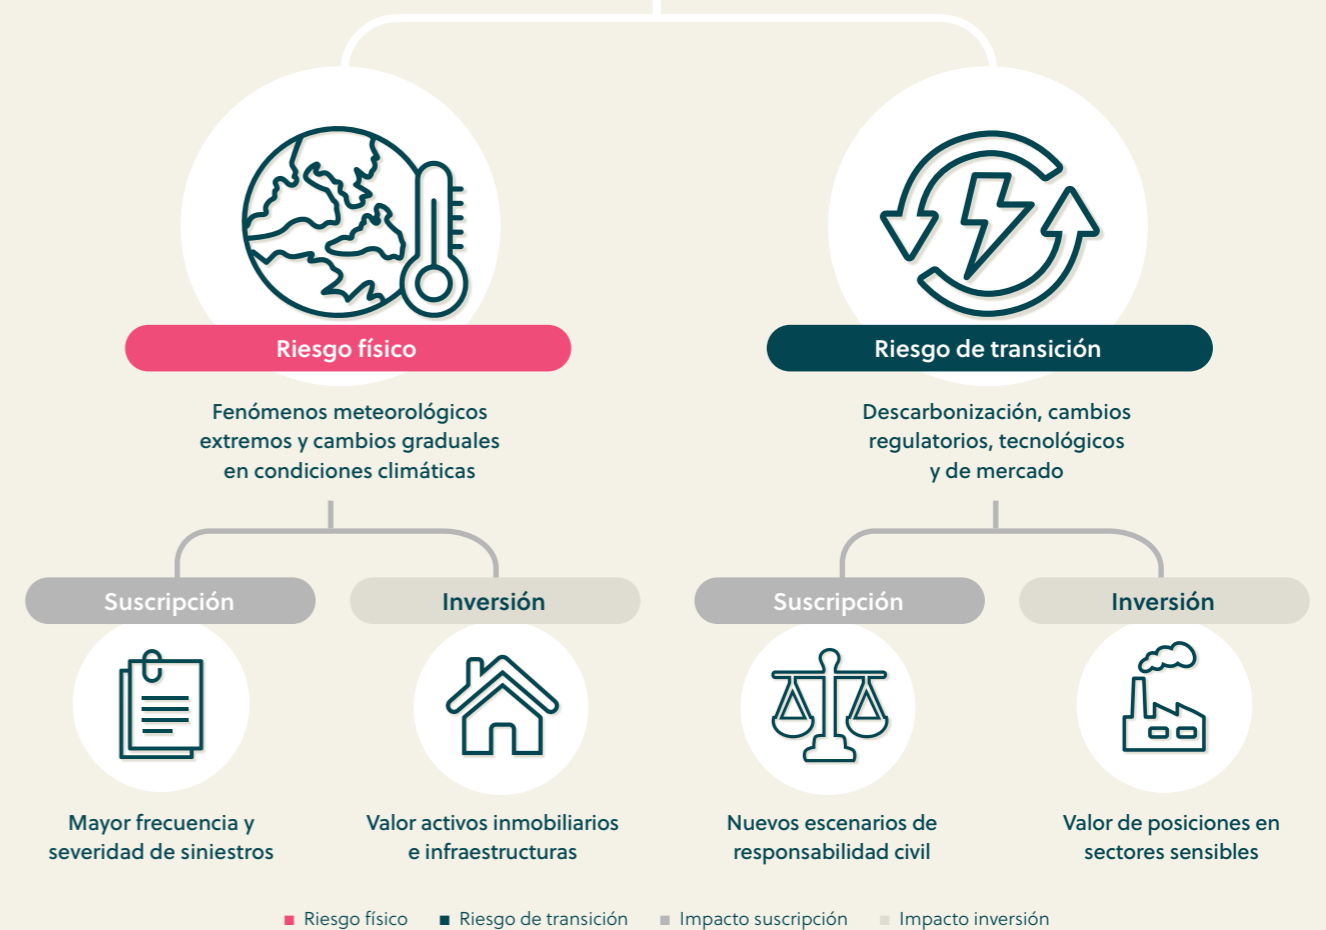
Riesgo físico

Fenómenos meteorológicos extremos y cambios graduales en condiciones climáticas

Riesgo de transición

Descarbonización, cambios regulatorios, tecnológicos y de mercado

Suscripción

Mayor frecuencia y severidad de siniestros

Inversión

Valor activos inmobiliarios e infraestructuras

Suscripción

Nuevos escenarios de responsabilidad civil

Inversión

Valor de posiciones en sectores sensibles

■ Riesgo físico ■ Riesgo de transición ■ Impacto suscripción ■ Impacto inversión